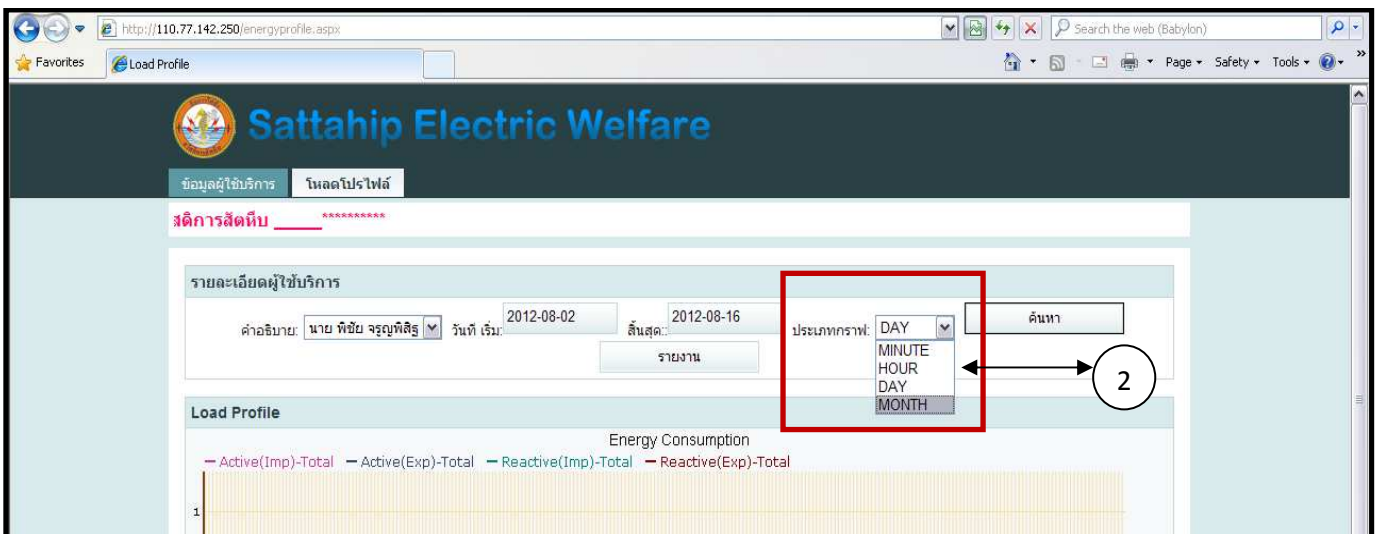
http://110.77.142.250/energyprofile.aspx

Search the web (Babylon)

Favorites

Load Profile

Page ▾ Safety ▾ Tools ▾

Sattahip Electric Welfare

ข้อมูลผู้ใช้บริการ

โหลดโปรไฟล์

สถิการสัตหีบ _____**********

รายละเอียดผู้ใช้บริการ

คำอธิบาย: นาย พิชัย จรูญพิสิฐ

วันที่ เริ่ม: 2012-08-02

สิ้นสุด: 2012-08-16

ประเภทกราฟ: DAY

ค้นหา

รายงาน

MINUTE
HOUR
DAY
MONTH

2

Load Profile

Energy Consumption

— Active(Imp)-Total — Active(Exp)-Total — Reactive(Imp)-Total — Reactive(Exp)-Total

1